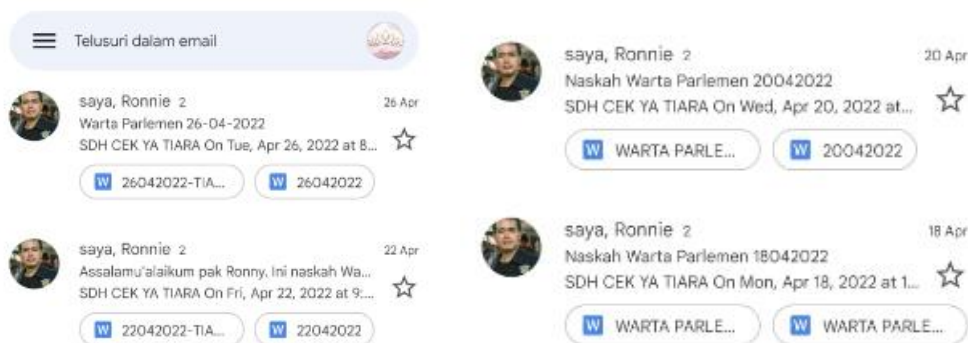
Telusuri dalam email

saya, Ronnie 2
26 Apr
Warta Parlemen 26-04-2022
SDH CEK YA TIARA On Tue, Apr 26, 2022 at 8...
W 26042022-TIA...
W 26042022

saya, Ronnie 2
22 Apr
Assalamu'alaikum pak Ronny. Ini naskah Wa...
SDH CEK YA TIARA On Fri, Apr 22, 2022 at 9:...
W 22042022-TIA...
W 22042022

saya, Ronnie 2
20 Apr
Naskah Warta Parlemen 20042022
SDH CEK YA TIARA On Wed, Apr 20, 2022 at...
W WARTA PARLE...
W 20042022

saya, Ronnie 2
18 Apr
Naskah Warta Parlemen 18042022
SDH CEK YA TIARA On Mon, Apr 18, 2022 at 1...
W WARTA PARLE...
W WARTA PARLE...